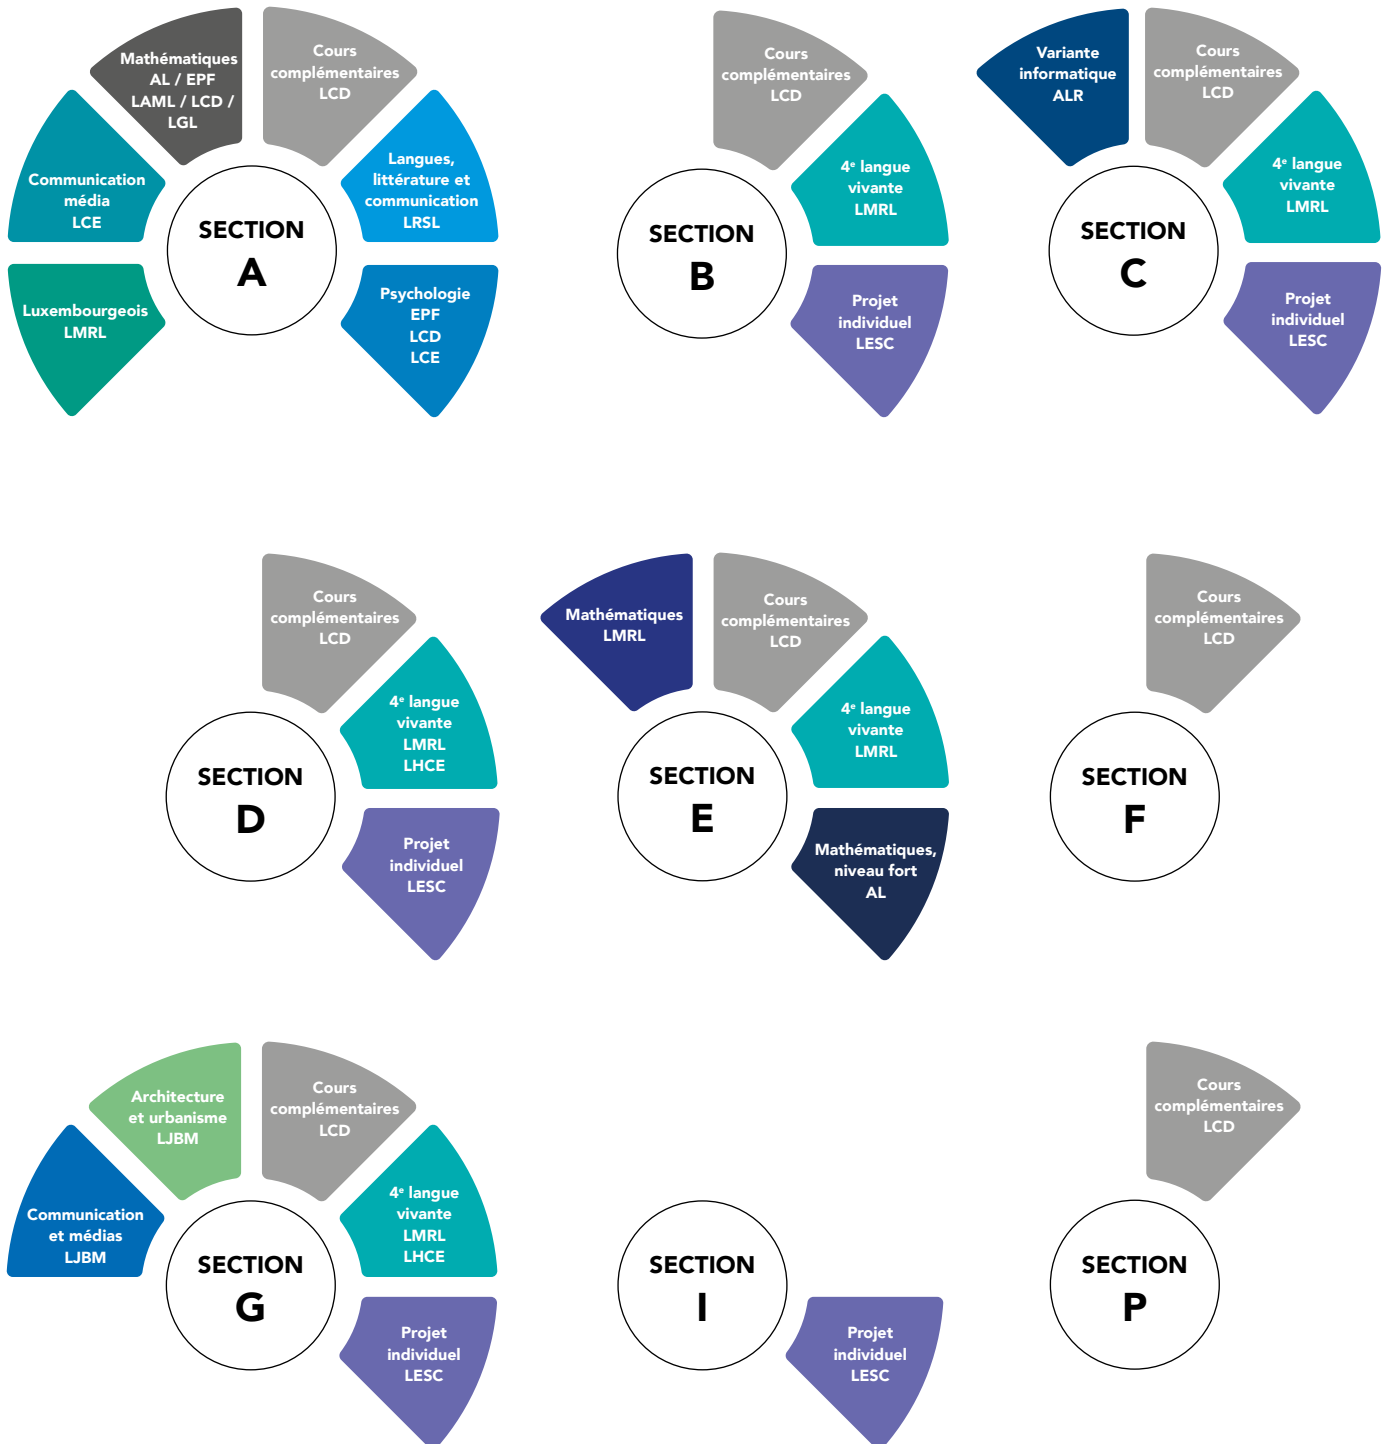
Mathématiques AL / EPF LAML / LCD / LGL

Cours complémentaires LCD

Communication média LCE

SECTION A

Langues, littérature et communication LRSL

Luxembourgeois LMRL

Psychologie EPF LCD LCE

Cours complémentaires LCD

SECTION B

4$^{e}$ langue vivante LMRL

Projet individuel LESC

Variante informatique ALR

Cours complémentaires LCD

SECTION C

4$^{e}$ langue vivante LMRL

Projet individuel LESC

Cours complémentaires LCD

SECTION D

4$^{e}$ langue vivante LMRL LHCE

Projet individuel LESC

Mathématiques LMRL

Cours complémentaires LCD

SECTION E

4$^{e}$ langue vivante LMRL

Mathématiques, niveau fort AL

Cours complémentaires LCD

SECTION F

Architecture et urbanisme LJBM

Cours complémentaires LCD

Communication et médias LJBM

SECTION G

4$^{e}$ langue vivante LMRL LHCE

Projet individuel LESC

SECTION I

Projet individuel LESC

Cours complémentaires LCD

SECTION P